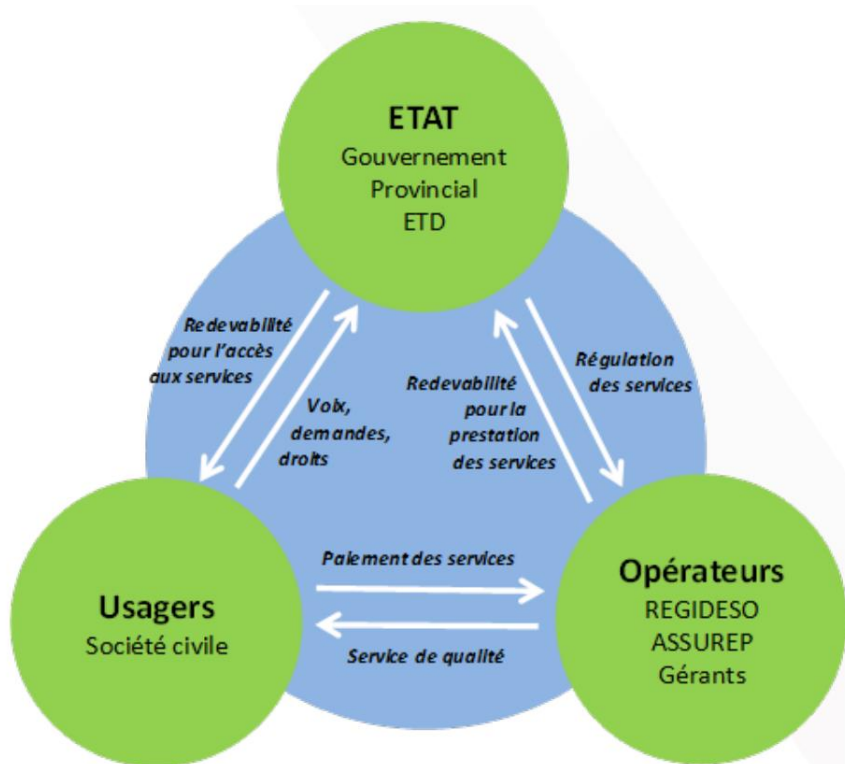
ETAT
Gouvernement
Provincial
ETD

Redevabilité pour l'accès aux services

Voix, demandes, droits

Redevabilité pour la prestation des services

Régulation des services

Usagers
Société civile

Paiement des services

Service de qualité

Opérateurs
REGIDESO
ASSUREP
Gérants